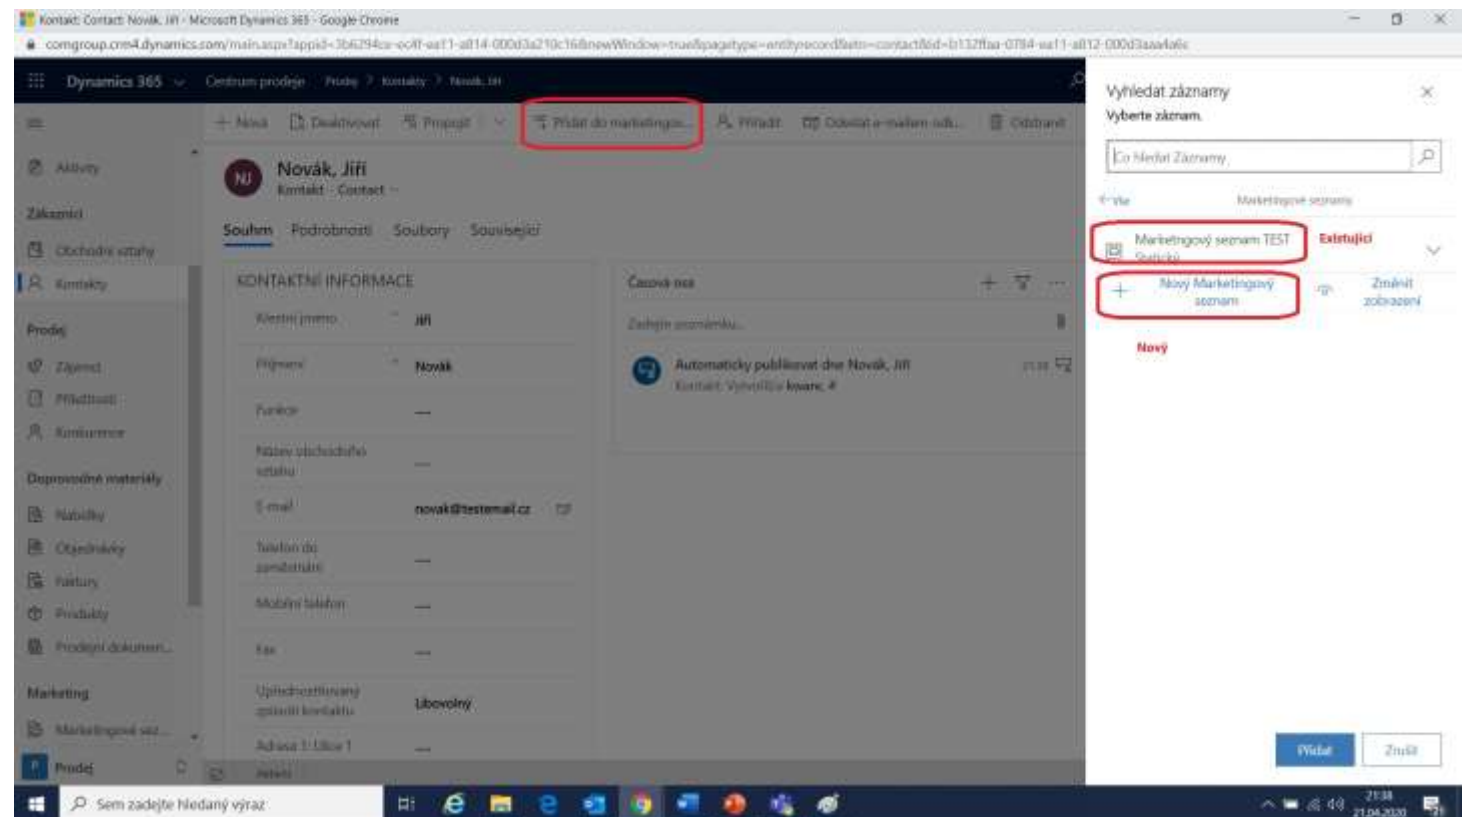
Kontakt: Contact: Novák, Jiří - Microsoft Dynamics 365 - Google Chrome

comgroup.crm4.dynamics.com/main.aspx?appid=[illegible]

Dynamics 365 Centrum prodeje Prodej > Kontakty > Novák, Jiří

+ Nový Deaktivovat Propojit Přidat do marketingo... Přiřadit Odeslat e-mailem odk... Odstranit

Aktivity
Zákazníci
Obchodní vztahy
Kontakty
Prodej
Zájemci
Příležitosti
Konkurence
Doprovodné materiály
Nabídky
Objednávky
Faktury
Produkty
Prodejní dokumen...
Marketing
Marketingové sez...
P Prodej

NJ Novák, Jiří
Kontakt · Contact

Souhrn Podrobnosti Soubory Související

KONTAKTNÍ INFORMACE
| | |
|---|---|
| Křestní jméno | Jiří |
| Příjmení | Novák |
| Funkce | --- |
| Název obchodního vztahu | --- |
| E-mail | novak@testemail.cz |
| Telefon do zaměstnání | --- |
| Mobilní telefon | --- |
| Fax | --- |
| Upřednostňovaný způsob kontaktu | Libovolný |
| Adresa 1: Ulice 1 | --- |

Časová osa
Zadejte poznámku...
Automaticky publikovat dne Novák, Jiří
Kontakt: Vytvořil(a) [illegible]

Vyhledat záznamy
Vyberte záznam.
Co hledat Záznamy
Vše Marketingové seznamy
Marketingový seznam TEST Statický
Existující
Nový Marketingový seznam
Změnit zobrazení
Nový
Přidat Zrušit

Sem zadejte hledaný výraz
21:38 21.04.2020